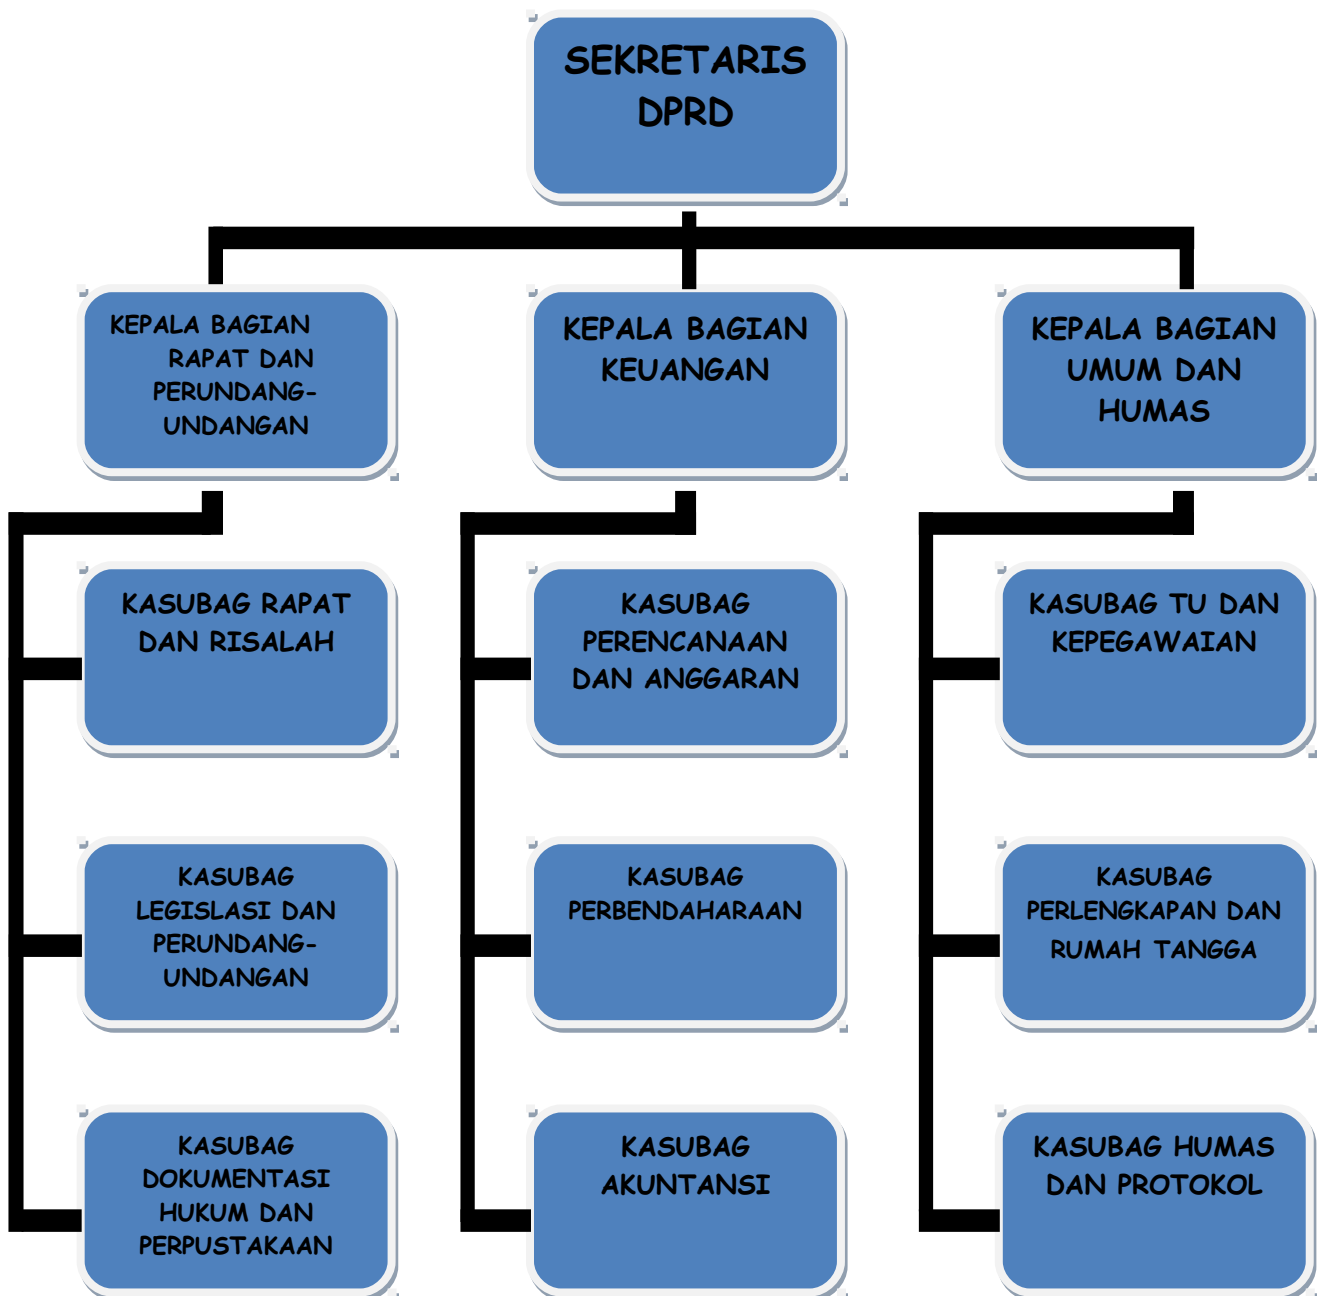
SEKRETARIS DPRD

KEPALA BAGIAN RAPAT DAN PERUNDANG-UNDANGAN

KEPALA BAGIAN KEUANGAN

KEPALA BAGIAN UMUM DAN HUMAS

KASUBAG RAPAT DAN RISALAH

KASUBAG LEGISLASI DAN PERUNDANG-UNDANGAN

KASUBAG DOKUMENTASI HUKUM DAN PERPUSTAKAAN

KASUBAG PERENCANAAN DAN ANGGARAN

KASUBAG PERBENDAHARAAN

KASUBAG AKUNTANSI

KASUBAG TU DAN KEPEGAWAIAN

KASUBAG PERLENGKAPAN DAN RUMAH TANGGA

KASUBAG HUMAS DAN PROTOKOL